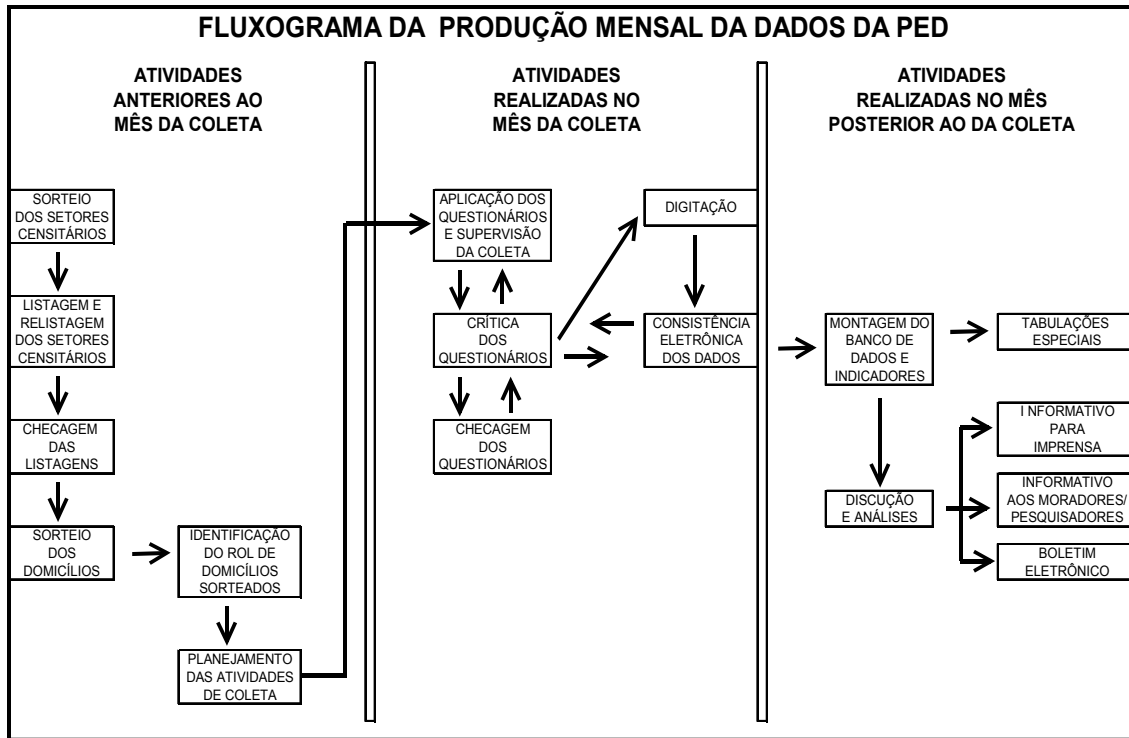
FLUXOGRAMA DA PRODUÇÃO MENSAL DA DADOS DA PED

ATIVIDADES ANTERIORES AO MÊS DA COLETA

SORTEIO DOS SETORES CENSITÁRIOS

LISTAGEM E RELISTAGEM DOS SETORES CENSITÁRIOS

CHECAGEM DAS LISTAGENS

SORTEIO DOS DOMICÍLIOS

IDENTIFICAÇÃO DO ROL DE DOMICÍLIOS SORTEADOS

PLANEJAMENTO DAS ATIVIDADES DE COLETA

ATIVIDADES REALIZADAS NO MÊS DA COLETA

APLICAÇÃO DOS QUESTIONÁRIOS E SUPERVISÃO DA COLETA

CRÍTICA DOS QUESTIONÁRIOS

CHECAGEM DOS QUESTIONÁRIOS

DIGITAÇÃO

CONSISTÊNCIA ELETRÔNICA DOS DADOS

ATIVIDADES REALIZADAS NO MÊS POSTERIOR AO DA COLETA

MONTAGEM DO BANCO DE DADOS E INDICADORES

TABULAÇÕES ESPECIAIS

DISCUÇÃO E ANÁLISES

I INFORMATIVO PARA IMPRENSA

INFORMATIVO AOS MORADORES/ PESQUISADORES

BOLETIM ELETRÔNICO